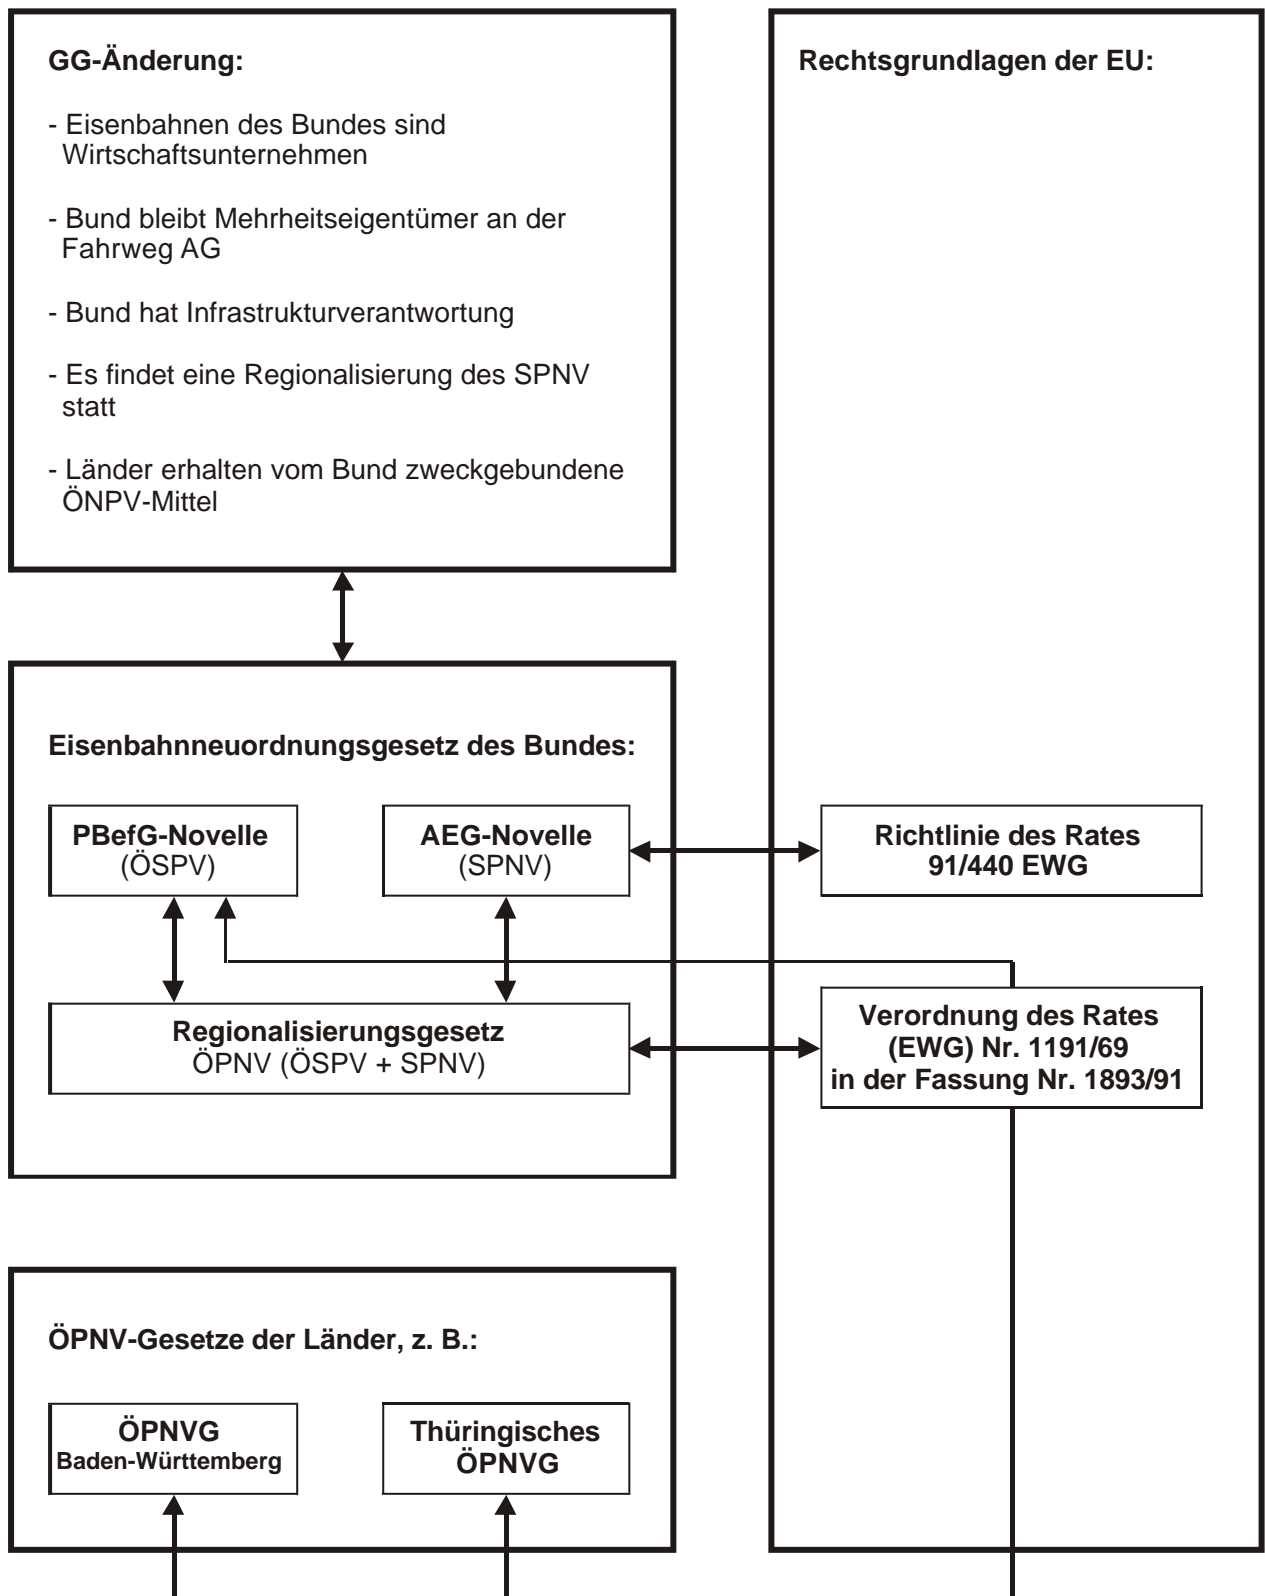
GG-Änderung:

- Eisenbahnen des Bundes sind Wirtschaftsunternehmen

- Bund bleibt Mehrheitseigentümer an der Fahrweg AG

- Bund hat Infrastrukturverantwortung

- Es findet eine Regionalisierung des SPNV statt

- Länder erhalten vom Bund zweckgebundene ÖNPV-Mittel

Rechtsgrundlagen der EU:

Eisenbahnneuordnungsgesetz des Bundes:

PBefG-Novelle
(ÖSPV)

AEG-Novelle
(SPNV)

Richtlinie des Rates
91/440 EWG

Regionalisierungsgesetz
ÖPNV (ÖSPV + SPNV)

Verordnung des Rates
(EWG) Nr. 1191/69
in der Fassung Nr. 1893/91

ÖPNV-Gesetze der Länder, z. B.:

ÖPNVG
Baden-Württemberg

Thüringisches
ÖPNVG